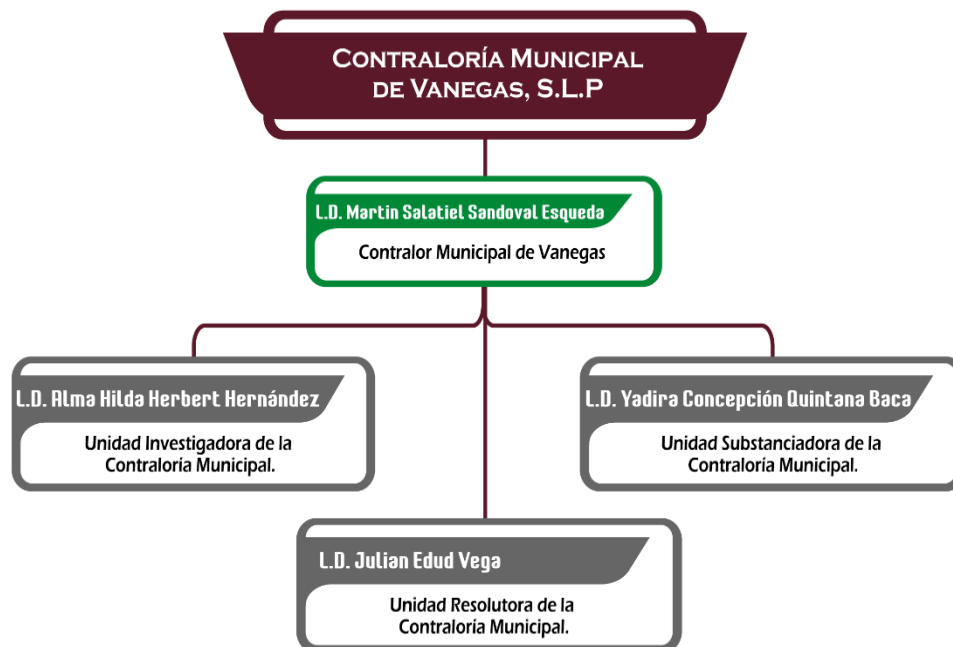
Contraloría Municipal de Vanegas, S.L.P

L.D. Martin Salatiel Sandoval Esqueda

Contralor Municipal de Vanegas

L.D. Alma Hilda Herbert Hernández

Unidad Investigadora de la Contraloría Municipal.

L.D. Yadira Concepción Quintana Baca

Unidad Substanciadora de la Contraloría Municipal.

L.D. Julian Edud Vega

Unidad Resolutora de la Contraloría Municipal.